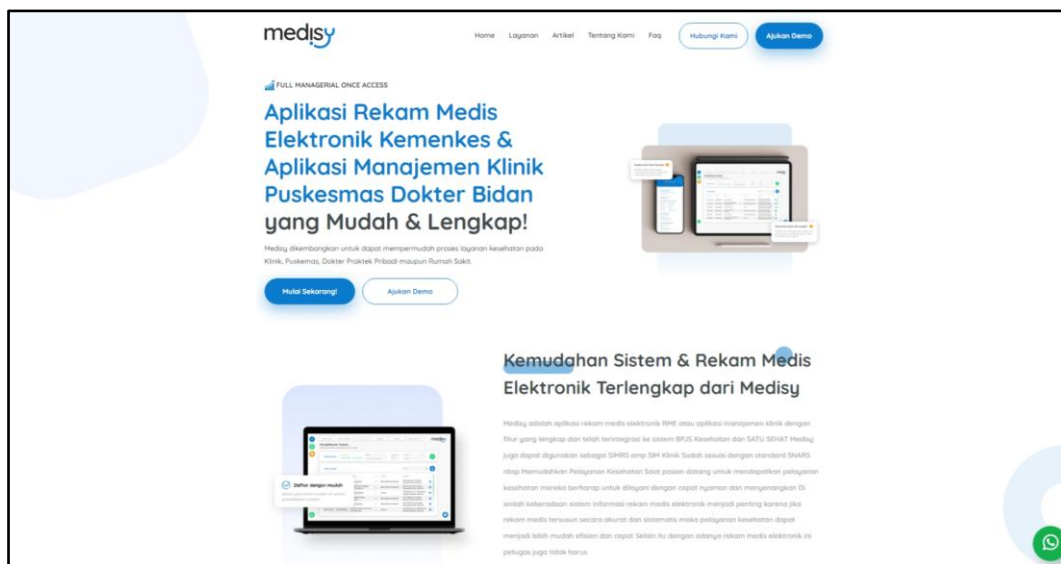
medisy

Home Layanan Artikel Tentang Kami Faq Hubungi Kami Ajukan Demo

FULL MANAGERIAL ONCE ACCESS

Aplikasi Rekam Medis Elektronik Kemenkes & Aplikasi Manajemen Klinik Puskesmas Dokter Bidan yang Mudah & Lengkap!

Medisy dikembangkan untuk dapat mempermudah proses layanan kesehatan pada Klinik, Puskemas, Dokter Praktek Pribadi maupun Rumah Sakit.

Mulai Sekarang! Ajukan Demo

Kemudahan Sistem & Rekam Medis Elektronik Terlengkap dari Medisy

Medisy adalah aplikasi rekam medis elektronik RME atau aplikasi manajemen klinik dengan fitur yang lengkap dan telah terintegrasi ke sistem BPJS Kesehatan dan SATU SEHAT Medisy juga dapat digunakan sebagai SIMRS amp SIM Klinik Sudah sesuai dengan standard SNARS nbsp Memudahkan Pelayanan Kesehatan Saat pasien datang untuk mendapatkan pelayanan kesehatan mereka berharap untuk dilayani dengan cepat nyaman dan menyenangkan Di sinilah keberadaan sistem informasi rekam medis elektronik menjadi penting karena jika rekam medis tersusun secara akurat dan sistematis maka pelayanan kesehatan dapat menjadi lebih mudah efisien dan cepat Selain itu dengan adanya rekam medis elektronik ini petugas juga tidak harus

Daftar dengan mudah

medisy